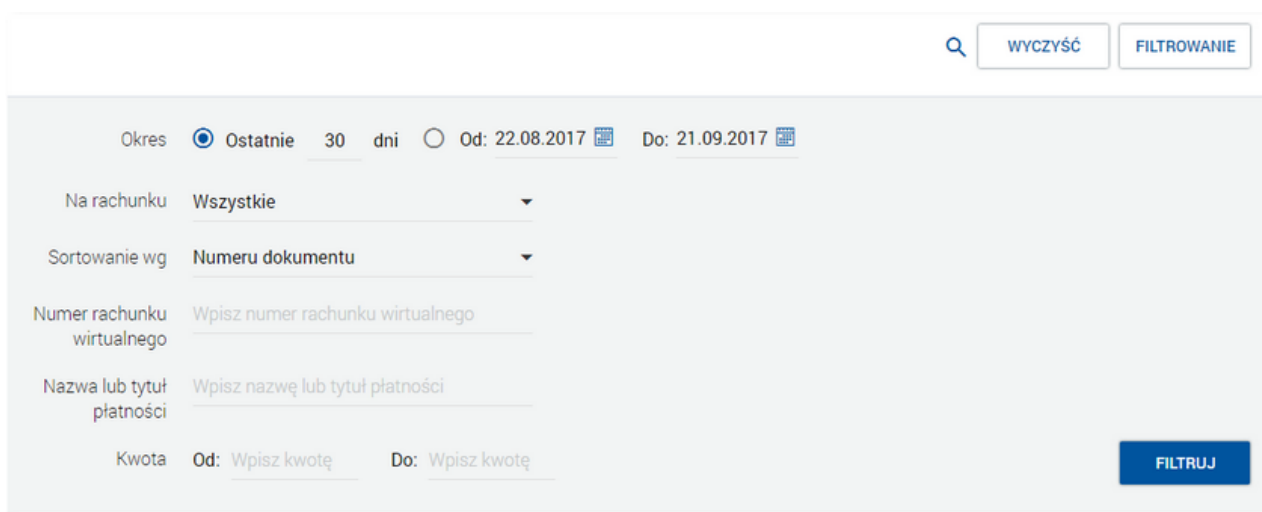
WYCZYŚĆ FILTROWANIE

Okres Ostatnie 30 dni Od: 22.08.2017 Do: 21.09.2017

Na rachunku Wszystkie

Sortowanie wg Numeru dokumentu

Numer rachunku wirtualnego Wpisz numer rachunku wirtualnego

Nazwa lub tytuł płatności Wpisz nazwę lub tytuł płatności

Kwota Od: Wpisz kwotę Do: Wpisz kwotę

FILTRUJ